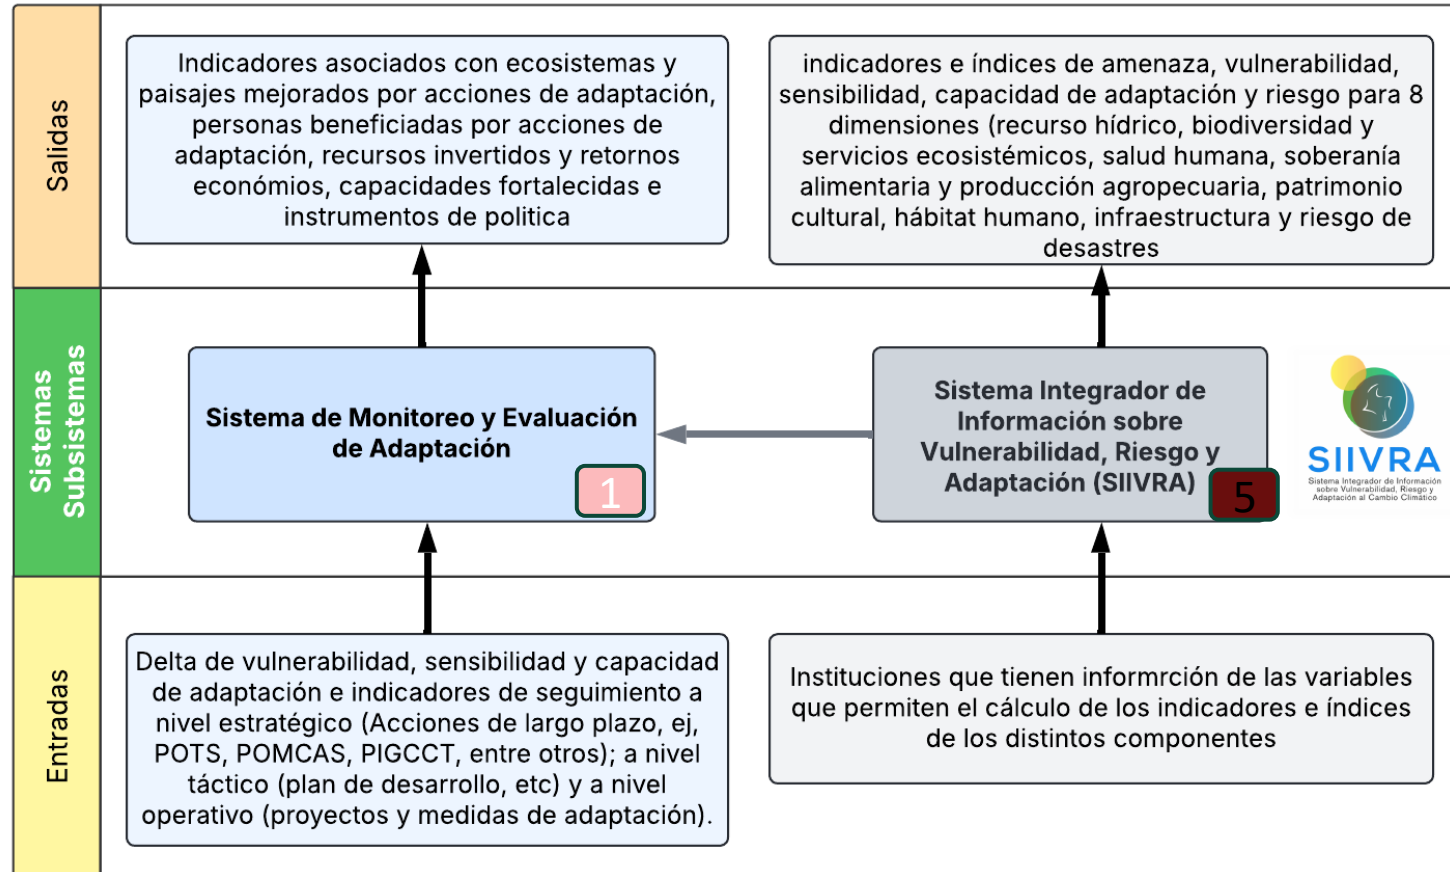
Salidas

Indicadores asociados con ecosistemas y paisajes mejorados por acciones de adaptación, personas beneficiadas por acciones de adaptación, recursos invertidos y retornos económios, capacidades fortalecidas e instrumentos de politica

indicadores e índices de amenaza, vulnerabilidad, sensibilidad, capacidad de adaptación y riesgo para 8 dimensiones (recurso hídrico, biodiversidad y servicios ecosistémicos, salud humana, soberanía alimentaria y producción agropecuaria, patrimonio cultural, hábitat humano, infraestructura y riesgo de desastres

Sistemas Subsistemas

Sistema de Monitoreo y Evaluación de Adaptación

1

Sistema Integrador de Información sobre Vulnerabilidad, Riesgo y Adaptación (SIIVRA)

5

SIIVRA
Sistema Integrador de Información sobre Vulnerabilidad, Riesgo y Adaptación al Cambio Climático

Entradas

Delta de vulnerabilidad, sensibilidad y capacidad de adaptación e indicadores de seguimiento a nivel estratégico (Acciones de largo plazo, ej, POTS, POMCAS, PIGCCT, entre otros); a nivel táctico (plan de desarrollo, etc) y a nivel operativo (proyectos y medidas de adaptación).

Instituciones que tienen informrción de las variables que permiten el cálculo de los indicadores e índices de los distintos componentes